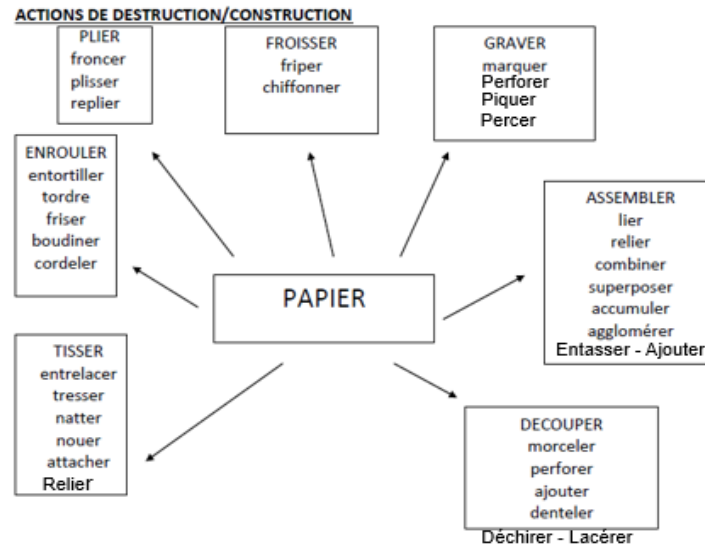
ACTIONS DE DESTRUCTION/CONSTRUCTION

PLIER
froncer
plisser
replier

FROISSER
friper
chiffonner

GRAVER
marquer
Perforer
Piquer
Percer

ENROULER
entortiller
tordre
friser
boudiner
cordeler

ASSEMBLER
lier
relier
combiner
superposer
accumuler
agglomérer
Entasser - Ajouter

PAPIER

TISSER
entrelacer
tresser
natter
nouer
attacher
Relier

DECOUPER
morceler
perforer
ajouter
denteler
Déchirer - Lacérer